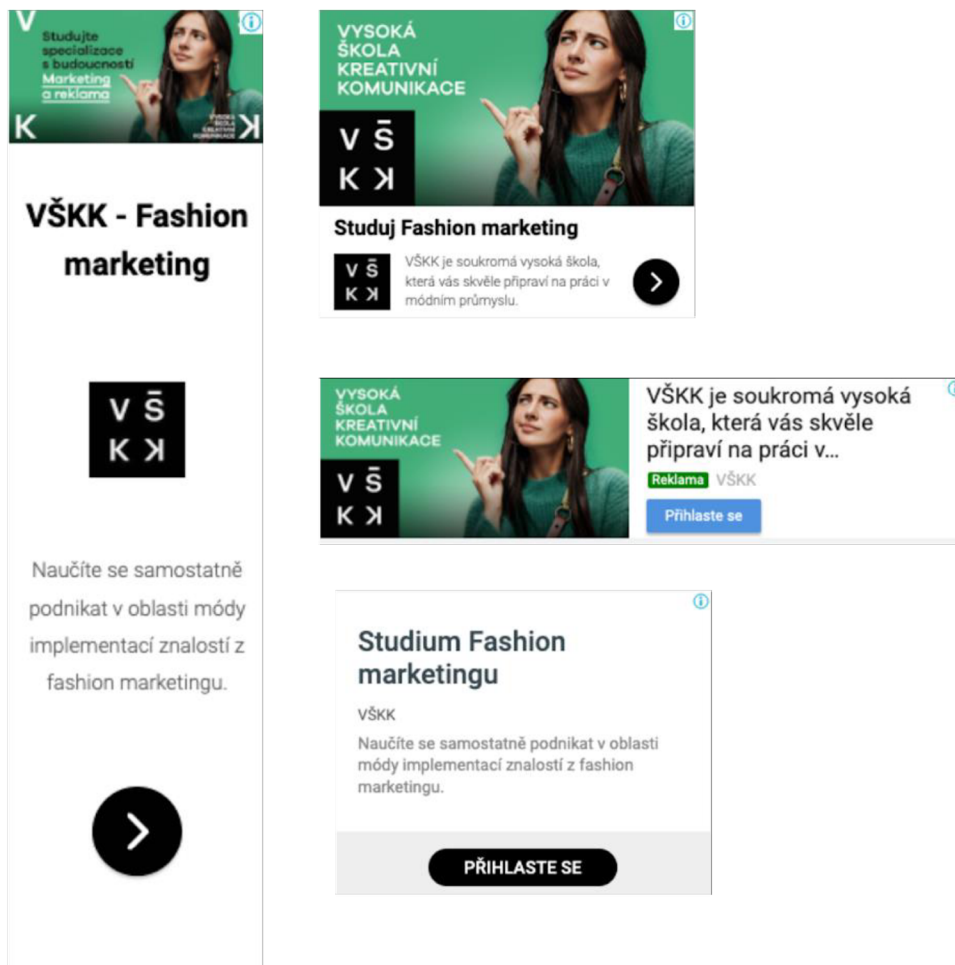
V

Studujte specializace s budoucností Marketing a reklama

K

VYSOKÁ ŠKOLA KREATIVNÍ KOMUNIKACE

K

VŠKK - Fashion marketing

V Š
K K

Naučíte se samostatně podnikat v oblasti módy implementací znalostí z fashion marketingu.

VYSOKÁ ŠKOLA KREATIVNÍ KOMUNIKACE

V Š
K K

Studuj Fashion marketing

V Š
K K

VŠKK je soukromá vysoká škola, která vás skvěle připraví na práci v módním průmyslu.

VYSOKÁ ŠKOLA KREATIVNÍ KOMUNIKACE

V Š
K K

VŠKK je soukromá vysoká škola, která vás skvěle připraví na práci v...

Reklama VŠKK

Přihlaste se

Studium Fashion marketingu

VŠKK

Naučíte se samostatně podnikat v oblasti módy implementací znalostí z fashion marketingu.

PŘIHLASTE SE